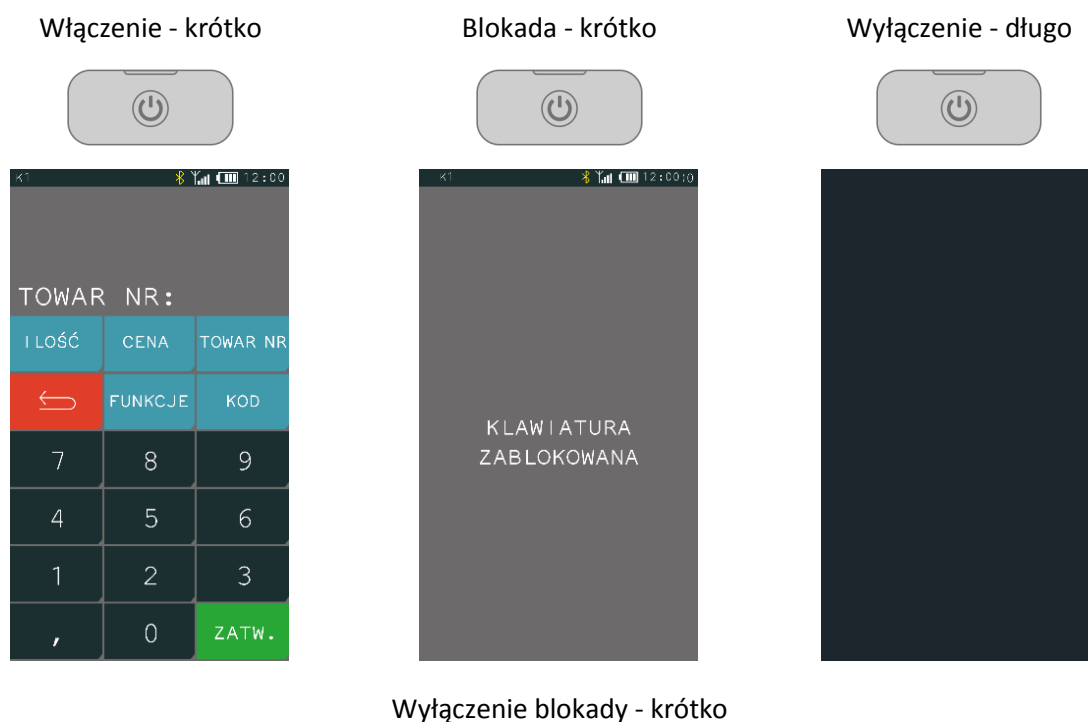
Włączenie - krótko

Blokada - krótko

Wyłączenie - długo

K1 12:00

TOWAR NR:

| I LOŚĆ | CENA | TOWAR NR |
|---|---|---|
| ⟵ | FUNKCJE | KOD |
| 7 | 8 | 9 |
| 4 | 5 | 6 |
| 1 | 2 | 3 |
| , | 0 | ZATW. |

K1 12:00:0

KLAWIATURA ZABLOKOWANA

Wyłączenie blokady - krótko